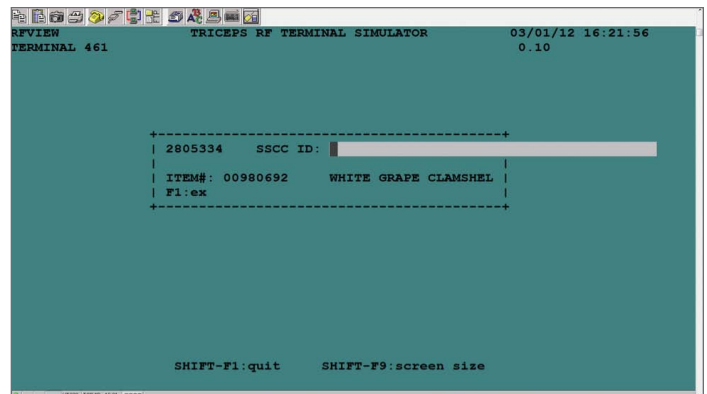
RFVIEW TRICEPS RF TERMINAL SIMULATOR 03/01/12 16:21:56
TERMINAL 461 0.10

+------------------------------------------+
| 2805334 SSCC ID:
|
| ITEM#: 00980692 WHITE GRAPE CLAMSHEL |
| F1:ex |
+------------------------------------------+

SHIFT-F1:quit SHIFT-F9:screen size